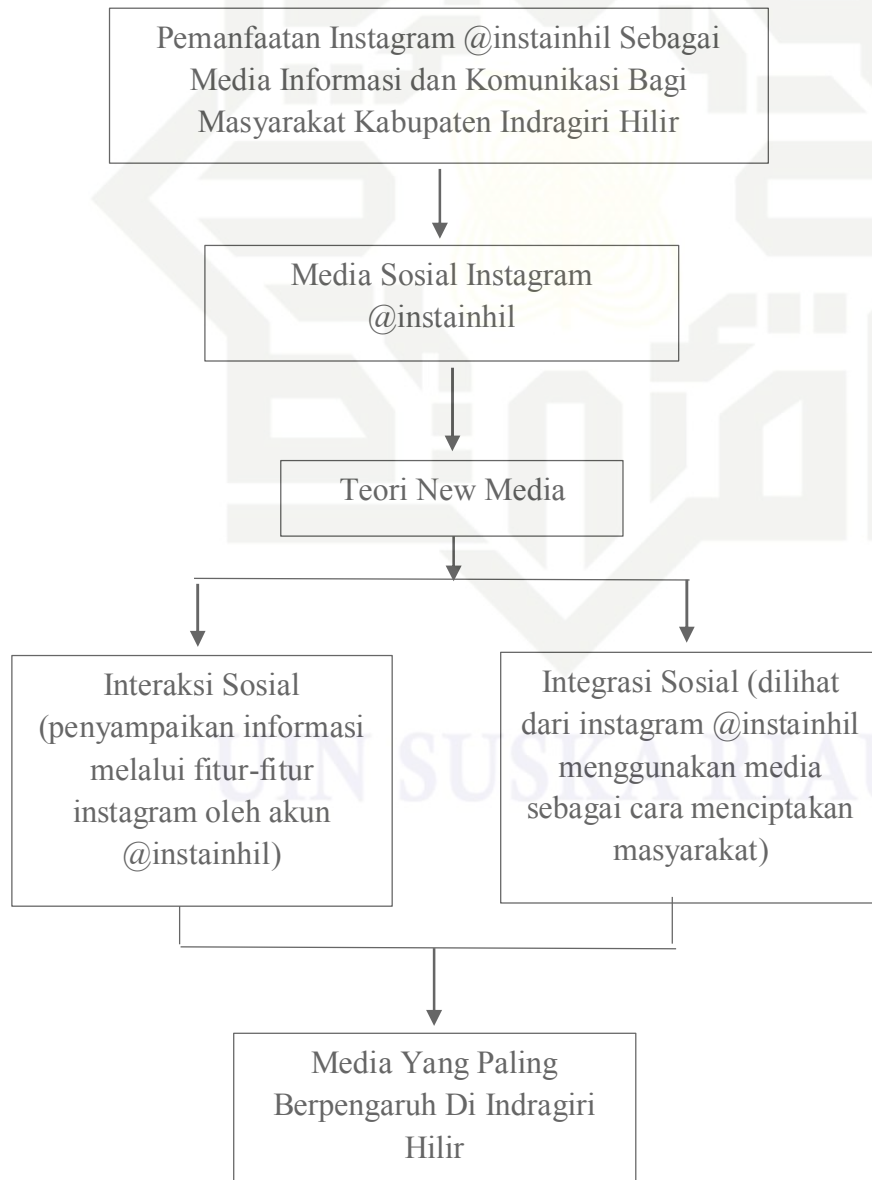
Pemanfaatan Instagram @instainhil Sebagai Media Informasi dan Komunikasi Bagi Masyarakat Kabupaten Indragiri Hilir

Media Sosial Instagram @instainhil

Teori New Media

Interaksi Sosial (penyampaikan informasi melalui fitur-fitur instagram oleh akun @instainhil)

Integrasi Sosial (dilihat dari instagram @instainhil menggunakan media sebagai cara menciptakan masyarakat)

Media Yang Paling Berpengaruh Di Indragiri Hilir

UIN SUSKA RIAU